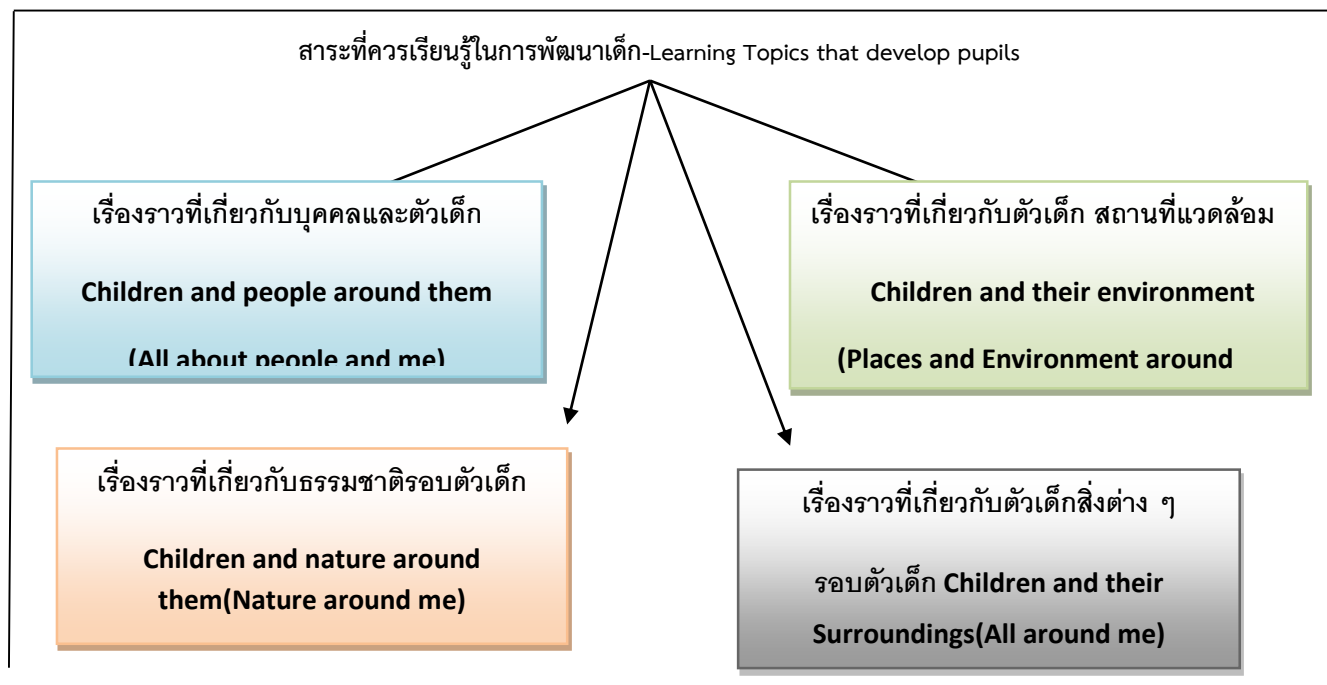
สาระที่ควรเรียนรู้ในการพัฒนาเด็ก-Learning Topics that develop pupils

เรื่องราวที่เกี่ยวกับบุคคลและตัวเด็ก

Children and people around them

(All about people and me)

เรื่องราวที่เกี่ยวกับตัวเด็ก สถานที่แวดล้อม

Children and their environment

(Places and Environment around

เรื่องราวที่เกี่ยวกับธรรมชาติรอบตัวเด็ก

Children and nature around them(Nature around me)

เรื่องราวที่เกี่ยวกับตัวเด็กสิ่งต่าง ๆ

รอบตัวเด็ก Children and their Surroundings(All around me)